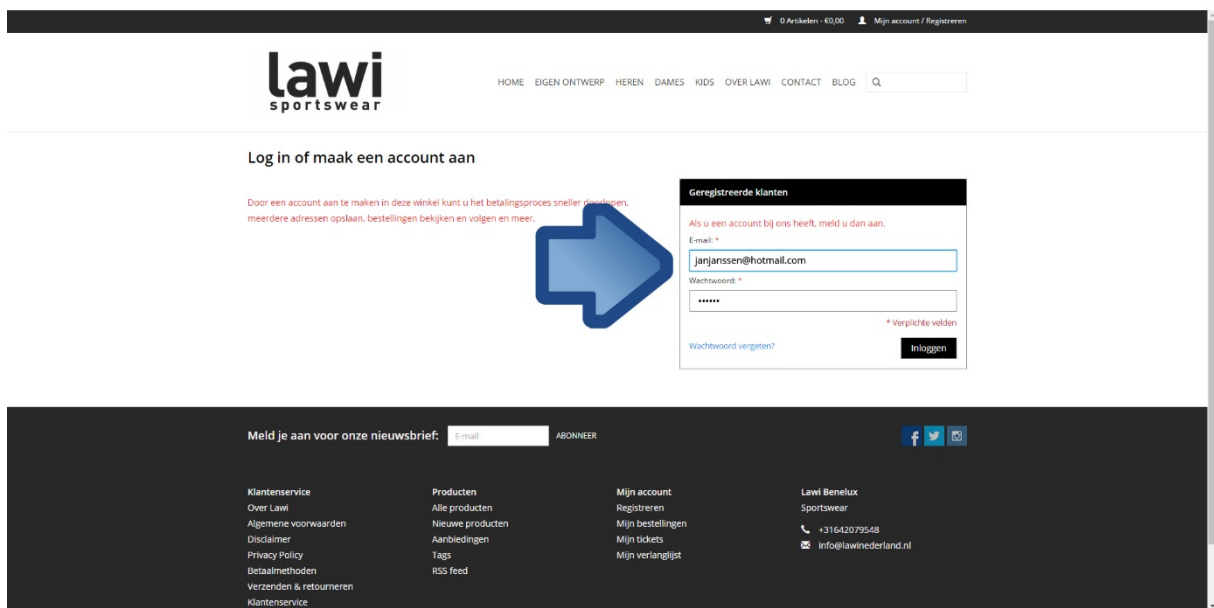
0 Artikelen - €0,00   Mijn account / Registreren

lawi
sportswear

HOME EIGEN ONTWERP HEREN DAMES KIDS OVER LAWI CONTACT BLOG

Log in of maak een account aan

Door een account aan te maken in deze winkel kunt u het betalingsproces sneller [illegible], meerdere adressen opslaan, bestellingen bekijken en volgen en meer.

Geregistreerde klanten

Als u een account bij ons heeft, meld u dan aan.

E-mail: *
janjanssen@hotmail.com
Wachtwoord: *
••••••
* Verplichte velden

Wachtwoord vergeten?
Inloggen

Meld je aan voor onze nieuwsbrief: E-mail ABONNEER

Klantenservice
Over Lawi
Algemene voorwaarden
Disclaimer
Privacy Policy
Betaalmethoden
Verzenden & retourneren
Klantenservice

Producten
Alle producten
Nieuwe producten
Aanbiedingen
Tags
RSS feed

Mijn account
Registreren
Mijn bestellingen
Mijn tickets
Mijn verlanglijst

Lawi Benelux
Sportswear
+31642079548
info@lawinederland.nl